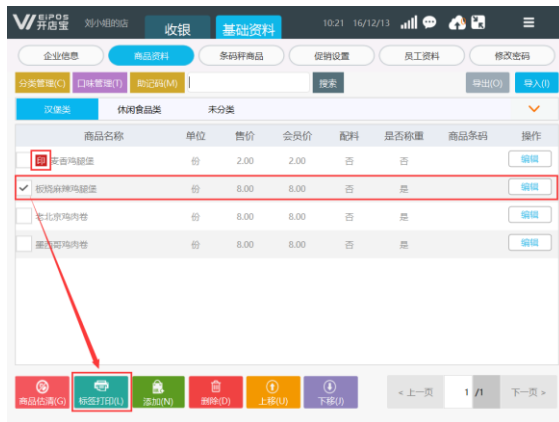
SIPOS 开店宝 刘小姐的店 收银 基础资料 10:21 16/12/13

企业信息 商品资料 条码秤商品 促销设置 员工资料 修改密码

分类管理(C) 口味管理(T) 助记码(M) 搜索 导出(O) 导入(I)

汉堡类 休闲食品类 未分类

| | 商品名称 | 单位 | 售价 | 会员价 | 配料 | 是否称重 | 商品条码 | 操作 |
|---|---|---|---|---|---|---|---|---|
| | 麦香鸡腿堡 | 份 | 2.00 | 2.00 | 否 | 否 | | 编辑 |
| ✓ | 板烧麻辣鸡腿堡 | 份 | 8.00 | 8.00 | 否 | 是 | | 编辑 |
| | 老北京鸡肉卷 | 份 | 8.00 | 8.00 | 否 | 是 | | 编辑 |
| | 墨西哥鸡肉卷 | 份 | 8.00 | 8.00 | 否 | 是 | | 编辑 |

商品估清(G) 标签打印(L) 添加(N) 删除(D) 上移(U) 下移(J) < 上一页 1 /1 下一页 >